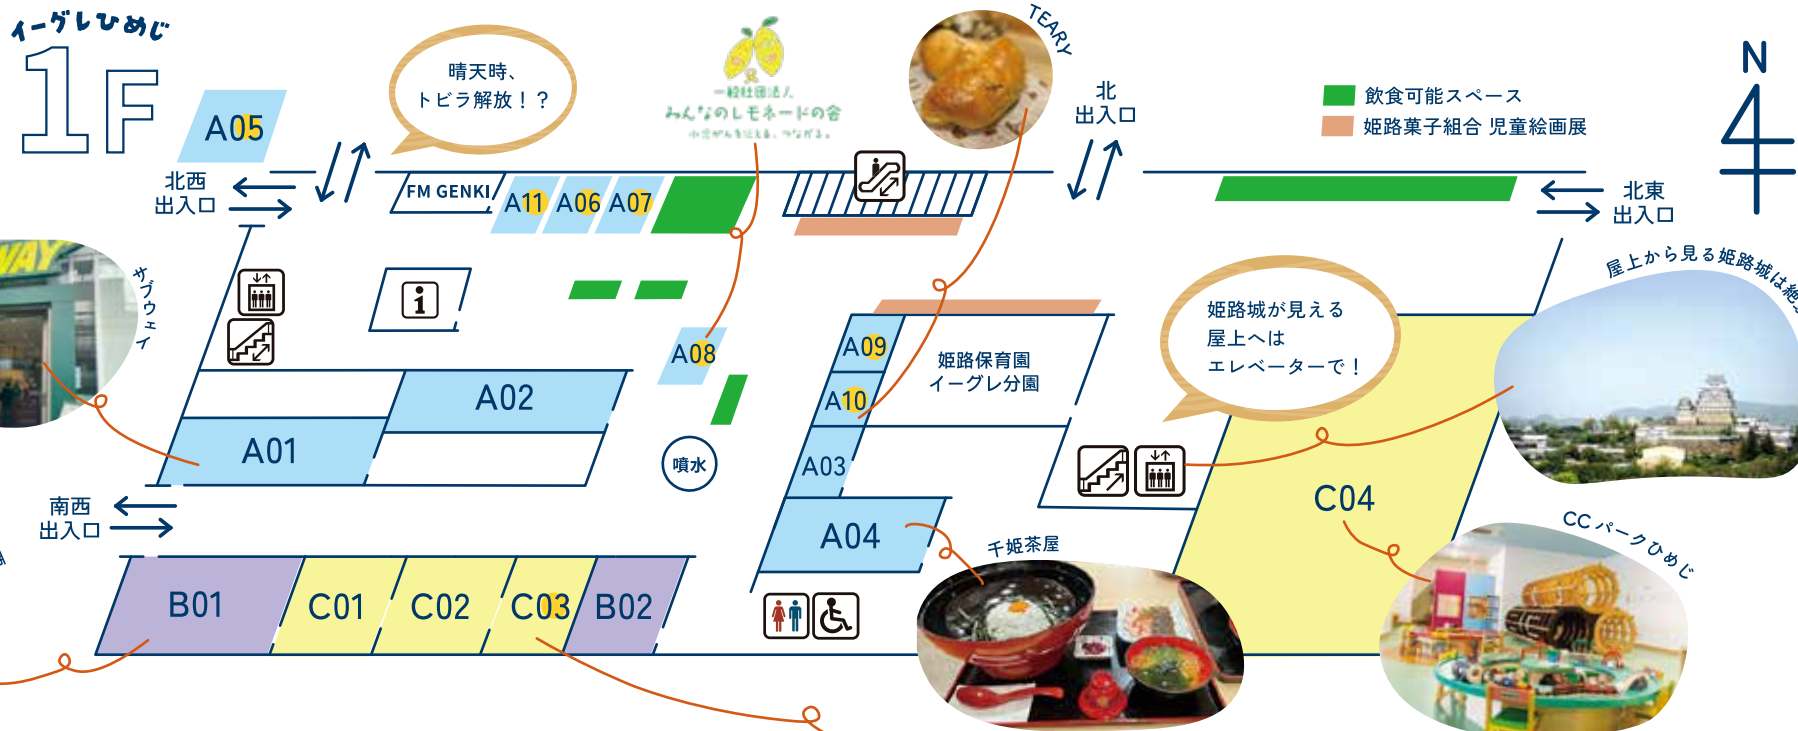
イーグレひめじ
1F

A05

晴天時、
トビラ解放！？

一般社団法人
みんなのレモネードの会
小児がんを伝える、つながる。

TEARY

北
出入口

飲食可能スペース
姫路菓子組合 児童絵画展

N

北西
出入口

FM GENKI
A11 A06 A07

北東
出入口

サブウェイ

屋上から見る姫路城は絶

A08

A09
A10
姫路保育園
イーグレ分園

姫路城が見える
屋上へは
エレベーターで！

A02
A01

噴水

A03

C04

南西
出入口

A04

千姫茶屋

CCパークひめじ

B01 C01 C02 C03 B02